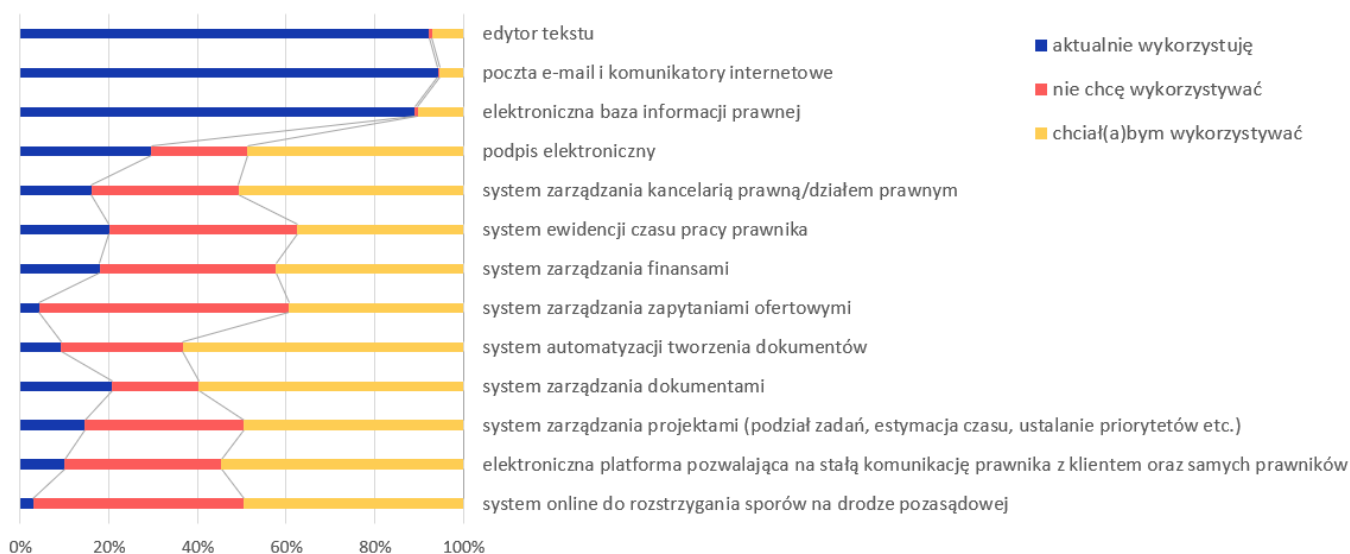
edytor tekstu
poczta e-mail i komunikatory internetowe
elektroniczna baza informacji prawnej
podpis elektroniczny
system zarządzania kancelarią prawną/działem prawnym
system ewidencji czasu pracy prawnika
system zarządzania finansami
system zarządzania zapytaniami ofertowymi
system automatyzacji tworzenia dokumentów
system zarządzania dokumentami
system zarządzania projektami (podział zadań, estymacja czasu, ustalanie priorytetów etc.)
elektroniczna platforma pozwalająca na stałą komunikację prawnika z klientem oraz samych prawników
system online do rozstrzygania sporów na drodze pozasądowej

0% 20% 40% 60% 80% 100%

aktualnie wykorzystuję
nie chcę wykorzystywać
chciał(a)bym wykorzystywać